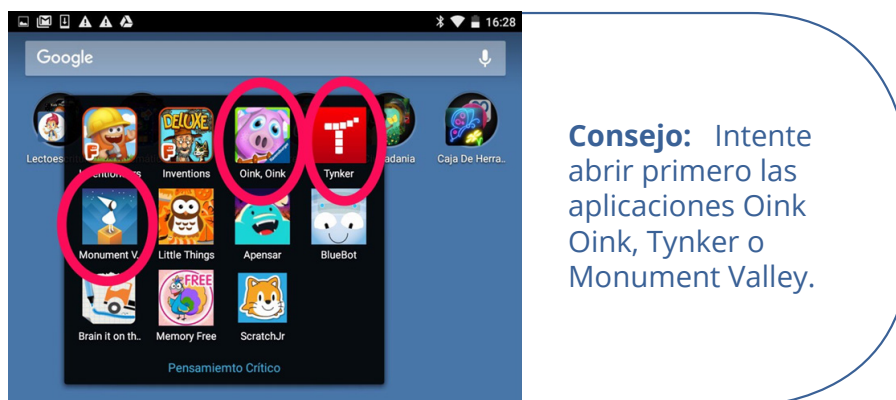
16:28

Google

Lectoes

Inventions

Inventions

Oink, Oink

Tynker

dadania

Caja De Herra..

Monument V..

Little Things

Apensar

BlueBot

Brain it on th..

Memory Free

ScratchJr

Pensamiemto Critico

**Consejo:** Intente abrir primero las aplicaciones Oink Oink, Tynker o Monument Valley.